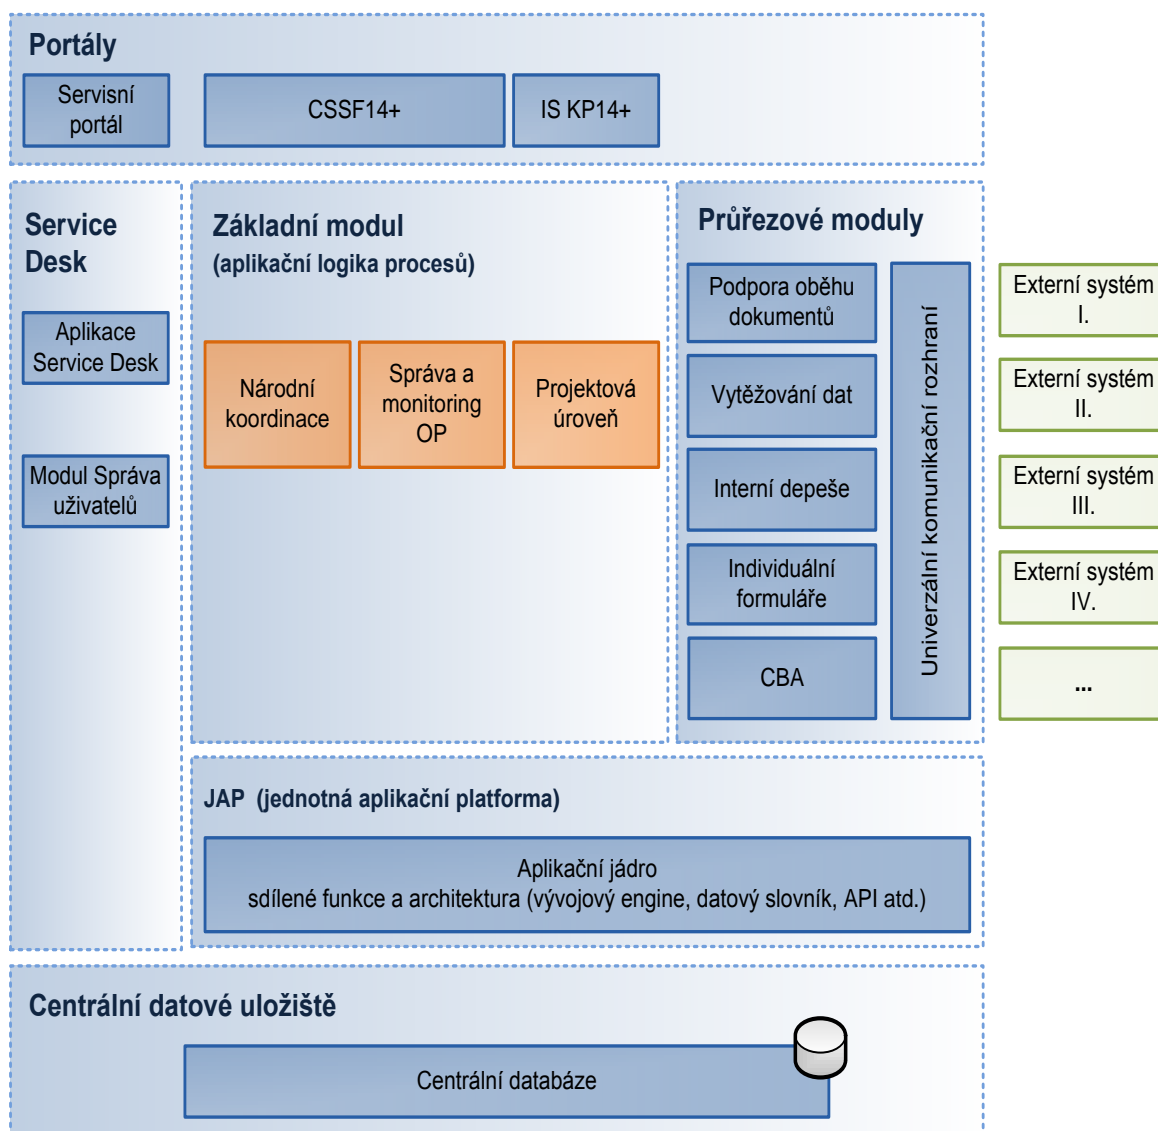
Portály

Servisní portál

CSSF14+

IS KP14+

Service Desk

Aplikace Service Desk

Modul Správa uživatelů

Základní modul
(aplikační logika procesů)

Národní koordinace

Správa a monitoring OP

Projektová úroveň

Průřezové moduly

Podpora oběhu dokumentů

Vytěžování dat

Interní depeše

Individuální formuláře

CBA

Univerzální komunikační rozhraní

Externí systém I.

Externí systém II.

Externí systém III.

Externí systém IV.

...

JAP (jednotná aplikační platforma)

Aplikační jádro
sdílené funkce a architektura (vývojový engine, datový slovník, API atd.)

Centrální datové uložiště

Centrální databáze